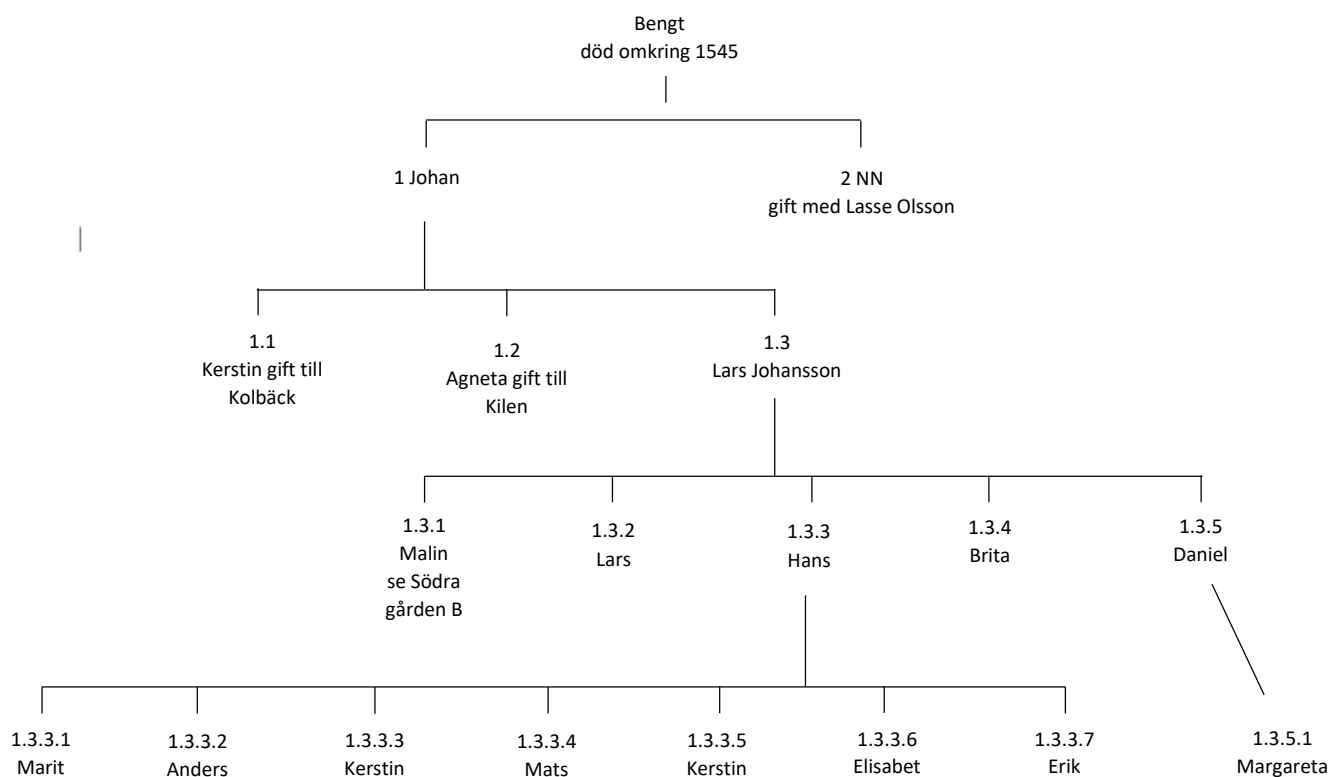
Bengt
död omkring 1545

1 Johan

2 NN
gift med Lasse Olsson

1.1
Kerstin gift till Kolbäck

1.2
Agneta gift till Kilen

1.3
Lars Johansson

1.3.1
Malin
se Södra gården B

1.3.2
Lars

1.3.3
Hans

1.3.4
Brita

1.3.5
Daniel

1.3.3.1
Marit

1.3.3.2
Anders

1.3.3.3
Kerstin

1.3.3.4
Mats

1.3.3.5
Kerstin

1.3.3.6
Elisabet

1.3.3.7
Erik

1.3.5.1
Margareta